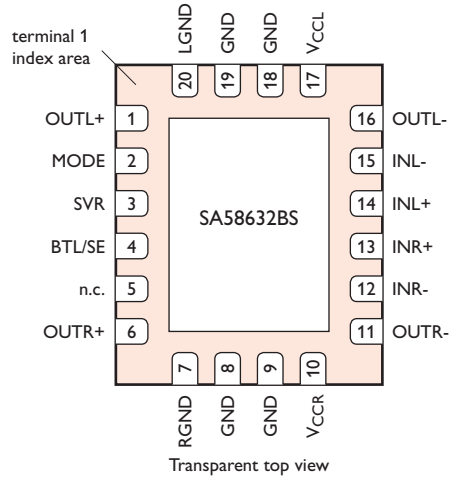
terminal 1
index area

LGND GND GND $V_{CCL}$

20 19 18 17

OUTL+ 1
MODE 2
SVR 3
BTL/SE 4
n.c. 5
OUTR+ 6

16 OUTL-
15 INL-
14 INL+
13 INR+
12 INR-
11 OUTR-

SA58632BS

7 8 9 10

RGND GND GND $V_{CCR}$

Transparent top view